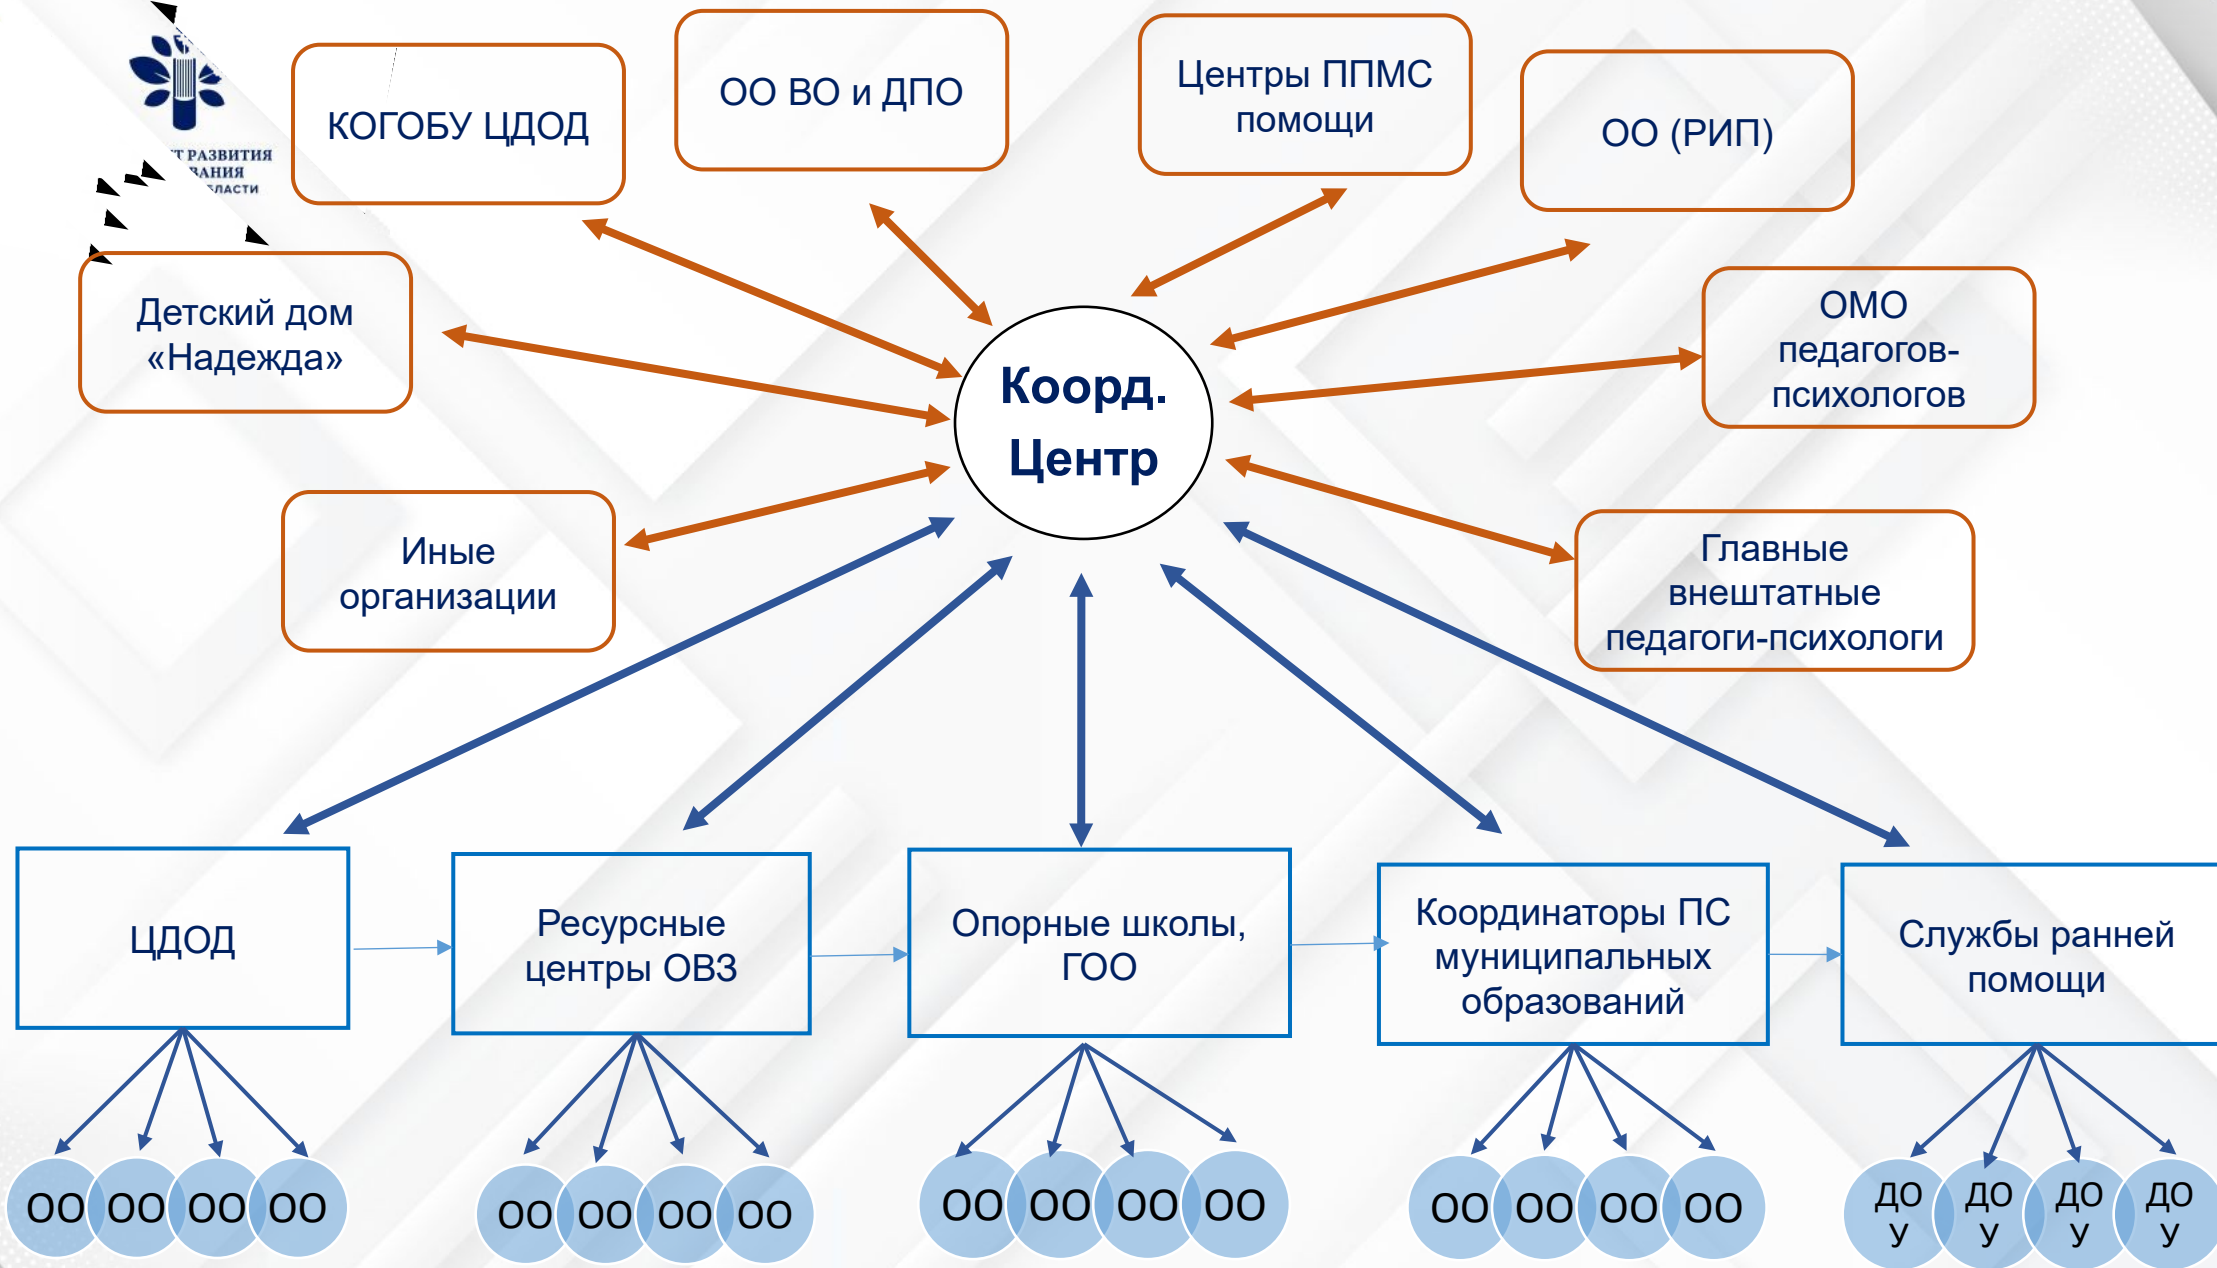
Т РАЗВИТИЯ
ВАНИЯ
ЛАСТИ

КОГОБУ ЦДОД

ОО ВО и ДПО

Центры ППМС помощи

ОО (РИП)

Детский дом «Надежда»

ОМО педагогов-психологов

Коорд. Центр

Иные организации

Главные внештатные педагоги-психологи

ЦДОД

Ресурсные центры ОВЗ

Опорные школы, ГОО

Координаторы ПС муниципальных образований

Службы ранней помощи

ОО ОО ОО ОО

ОО ОО ОО ОО

ОО ОО ОО ОО

ОО ОО ОО ОО

ДО У ДО У ДО У ДО У